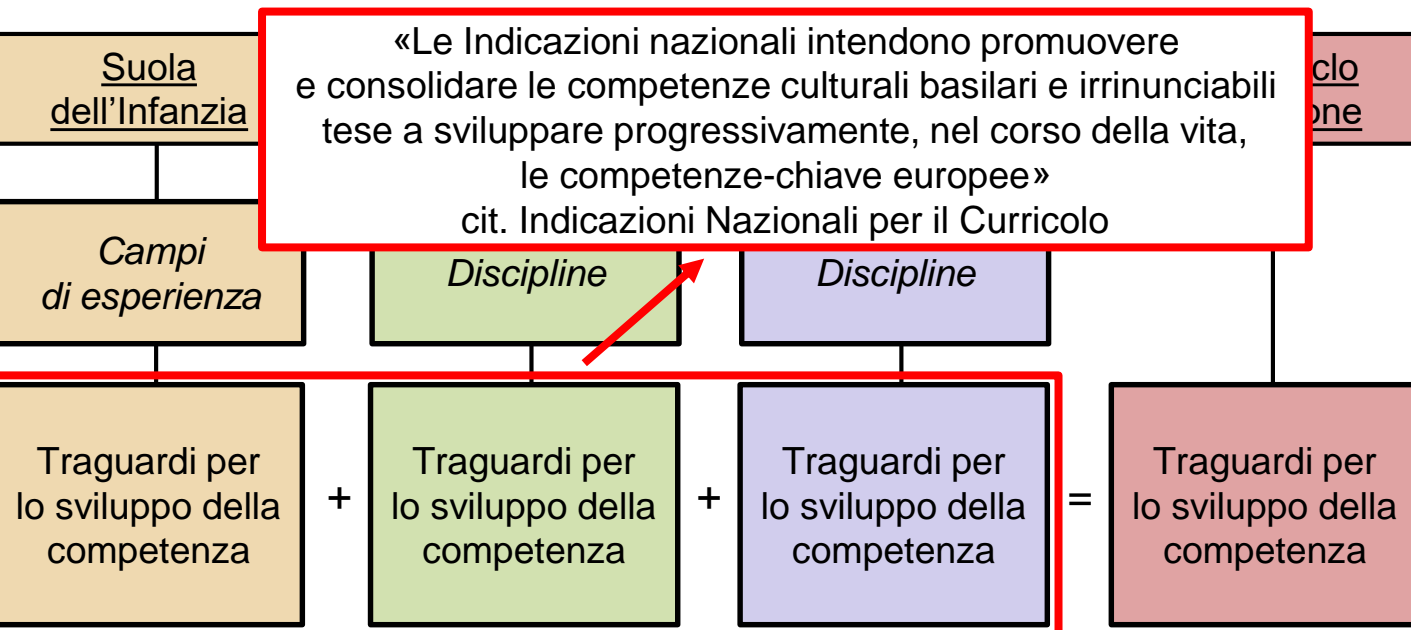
Suola dell'Infanzia

«Le Indicazioni nazionali intendono promuovere e consolidare le competenze culturali basilari e irrinunciabili tese a sviluppare progressivamente, nel corso della vita, le competenze-chiave europee»
cit. Indicazioni Nazionali per il Curricolo

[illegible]clo
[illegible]one

Campi di esperienza

Discipline

Discipline

Traguardi per lo sviluppo della competenza

+

Traguardi per lo sviluppo della competenza

+

Traguardi per lo sviluppo della competenza

=

Traguardi per lo sviluppo della competenza